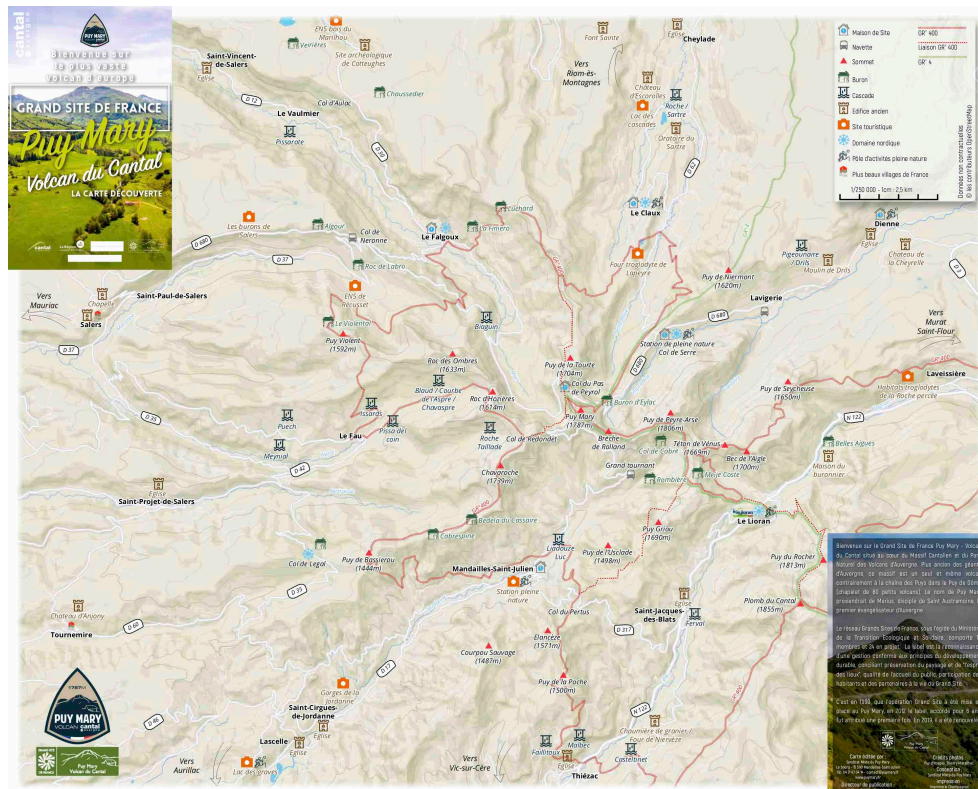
cantal auvergne

PUY MARY

Bienvenue sur le plus vaste Volcan d'Europe

GRAND SITE DE FRANCE

Puy Mary Volcan du Cantal

LA CARTE DÉCOUVERTE

| | |
|---|---|
| Maison de Site | GR® 400 |
| Navette | Liaison GR® 400 |
| Sommet | GR® 4 |
| Buron | |
| Cascade | |
| Édifice ancien | |
| Site touristique | |
| Domaine nordique | |
| Pôle d'activités pleine nature | |
| Plus beaux villages de France | |

1/250 000 - 1cm : 2,5 km

Données non contractuelles © les contributeurs OpenStreetMap

ENS bois du Marilhou
Verrières
Saint-Vincent-de-Salers
Église
Site archéologique de Colteughes
Font Sainte
Église
Cheylade
Vers Riom-ès-Montagnes
D 12
Col d'Aulac
Le Vaulmier
Pissarote
Chaussedier
Château d'Escorolles
Lac des cascades
Roche / Sartre
Oratoire du Saitre
D 62
Le Claux
Les burons de Salers
Algour
Col de Néronne
Le Falgoux
Le Fmero
Eclehard
D 680
Roc de Labro
D 37
Four troglodyte de Lajoye
Dienne
Église
Pigeonnaire / Drils
Moulin de Drils
Château de la Chevrelle
Vers Mauriac
Chapelle
Salers
Saint-Paul-de-Salers
ENS de Mécusset
Le Violental
Puy Violent (1592m)
Biaguin
Puy de Niermont (1620m)
Lavigerie
D 680
Vers Murat Saint-Flour
D 37
Roc des Ombres (1633m)
Bloud / Courbe de l'Aspre / Chavaspre
Roc d'Hozières (1614m)
Puy de la Tourte (1704m)
Col du Pas de Peyrol
Puy Mary (1787m)
Station de pleine nature Col de Serre
Buron d'Eylac
Laveissière
Habitats troglodytes de la Roche percée
Puy de Seycheuse (1650m)
D 35
Issards
Pissa del coin
Puech
Le Fau
Meynial
Roche Taillade
Col de Redondet
Brèche de Rolland
Puy de Peyre Arse (1806m)
Téton de Vénus (1669m)
Col de Cabre
Bec de l'Aigle (1700m)
N 122
Belles Aigues
Maison du buronnier
D 42
Chavaroche (1739m)
Grand tournant
Bombière
Meije Coste
Église
Saint-Projet-de-Salers
Bedela du Cassaire
Cabrespine
Liadouze Luc
Puy Griou (1690m)
Le Lioran
Col de Legal
Puy de Bassierou (1444m)
Mandailles-Saint-Julien
Puy de l'Usclade (1498m)
Puy du Rocher (1813m)
D 35
Station pleine nature
Château d'Anjony
Col du Pertus
Saint-Jacques-des-Blats
Église
Fervai
Plomb du Cantal (1855m)
D 60
Tournemire
Élancèze (1571m)
Courpou Sauvage (1487m)
D 317
Puy de la Poche (1500m)
D 17
Gorges de la Jordanne
Saint-Cirgues-de-Jordanne
Église
N 122
Chaumière de granges / Four de Niervèze
Lascelle
Église
Lac des graves
Vers Aurillac
Vers Vic-sur-Cère
Fallitoux
Malbec
Église
Thiézac
Casteltinet
D 46

PUY MARY VOLCAN cantal
Puy Mary Volcan du Cantal

Bienvenue sur le Grand Site de France Puy Mary - Volcan du Cantal situé au cœur du Massif Cantalien et du Parc Naturel des Volcans d'Auvergne. Plus ancien des géants d'Auvergne, ce massif est un seul et même volcan contrairement à la chaîne des Puys dans le Puy de Dôme (chapelet de 80 petits volcans). Le nom de Puy Mary proviendrait de Marius, disciple de Saint Austremoine, premier évangélisateur d'Auvergne.

Le réseau Grands Sites de France, sous l'égide du Ministère de la Transition Écologique et Solidaire, comporte 1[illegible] membres et 24 en projet. Le label est la reconnaissance d'une gestion conforme aux principes du développement durable, conciliant préservation du paysage et de "l'esprit des lieux", qualité de l'accueil du public, participation des habitants et des partenaires à la vie du Grand Site.

C'est en 1986, que l'opération Grand Site a été mise en place au Puy Mary. En 2012 le label, accordé pour 6 ans, fut attribué une première fois. En 2018 il a été renouvelé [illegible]

Carte éditée par Syndicat Mixte du Puy Mary
Crédits photos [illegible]
Directeur de publication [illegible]